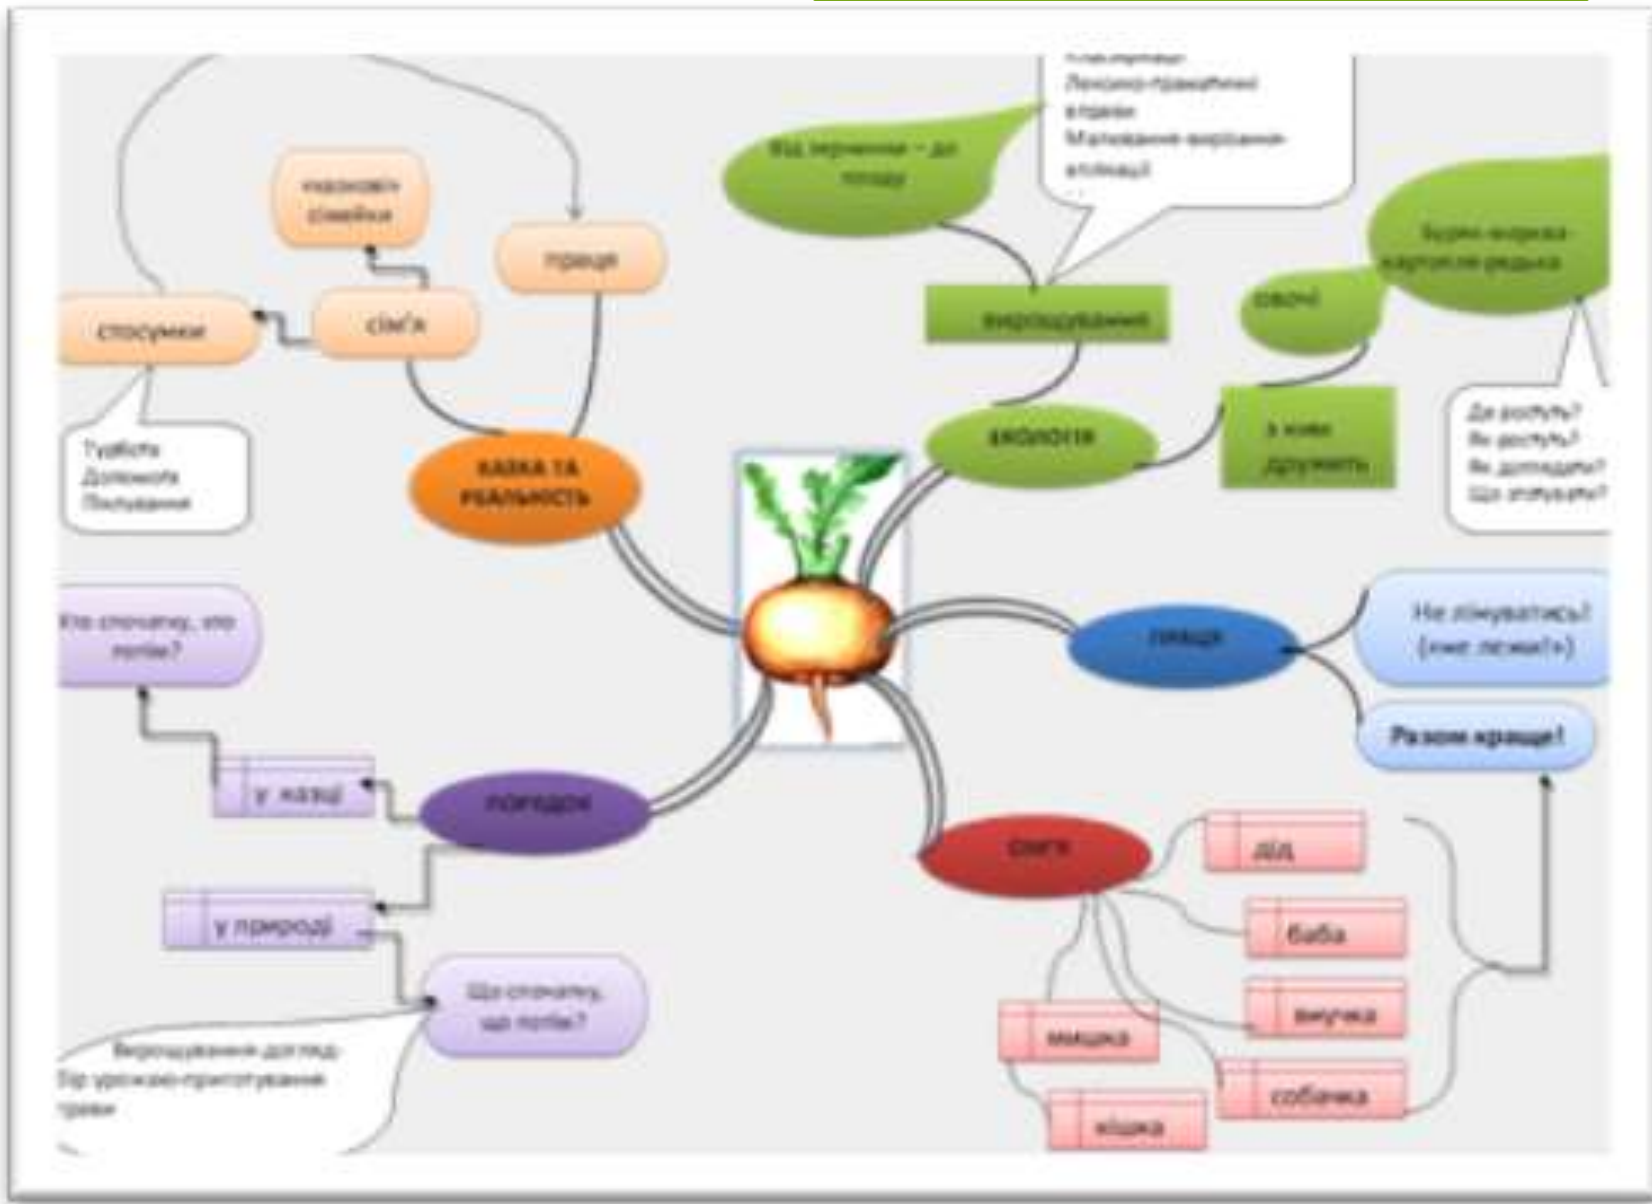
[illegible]
Лексико-граматичні вправи
Малювання вирізання аплікації

Від зернятка – до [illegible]

вирощування

екологія

овочі

Буряк морква картопля редька

З ким дружить

Де росту? Як росту? Як доглядати? Що отримати?

стосунки

сім'я

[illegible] сімейки

праця

Турбота Допомога Послушання

КАЗКА ТА РЕАЛЬНІСТЬ

Хто спочатку, хто потім?

у казці

порядок

у природі

Що спочатку, що потім?

Вирощування догляд Збір урожаю приготування страви

праця

Не лінуватись! (хліб лежать?)

Разом краще!

сім'я

дід

баба

внучка

мишка

собачка

кішка